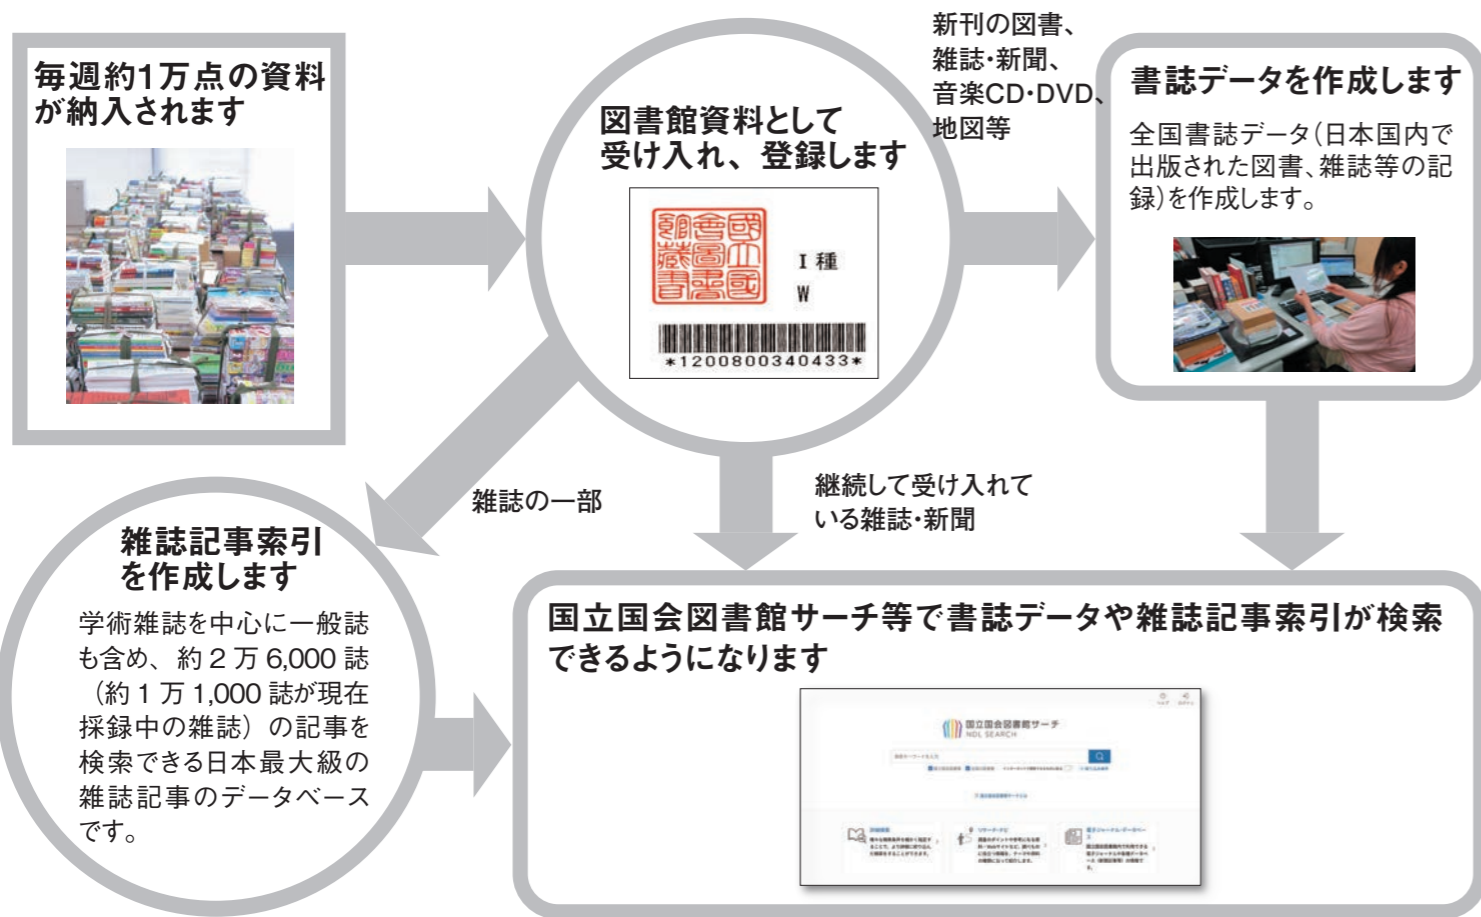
毎週約1万点の資料が納入されます

図書館資料として受け入れ、登録します

國立國會圖書館藏書

I 種

W

*1200800340433*

新刊の図書、雑誌・新聞、音楽CD・DVD、地図等

書誌データを作成します

全国書誌データ（日本国内で出版された図書、雑誌等の記録）を作成します。

雑誌の一部

継続して受け入れている雑誌・新聞

雑誌記事索引を作成します

学術雑誌を中心に一般誌も含め、約２万 6,000 誌（約１万 1,000 誌が現在採録中の雑誌）の記事を検索できる日本最大級の雑誌記事のデータベースです。

国立国会図書館サーチ等で書誌データや雑誌記事索引が検索できるようになります

国立国会図書館サーチ
NDL SEARCH

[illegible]